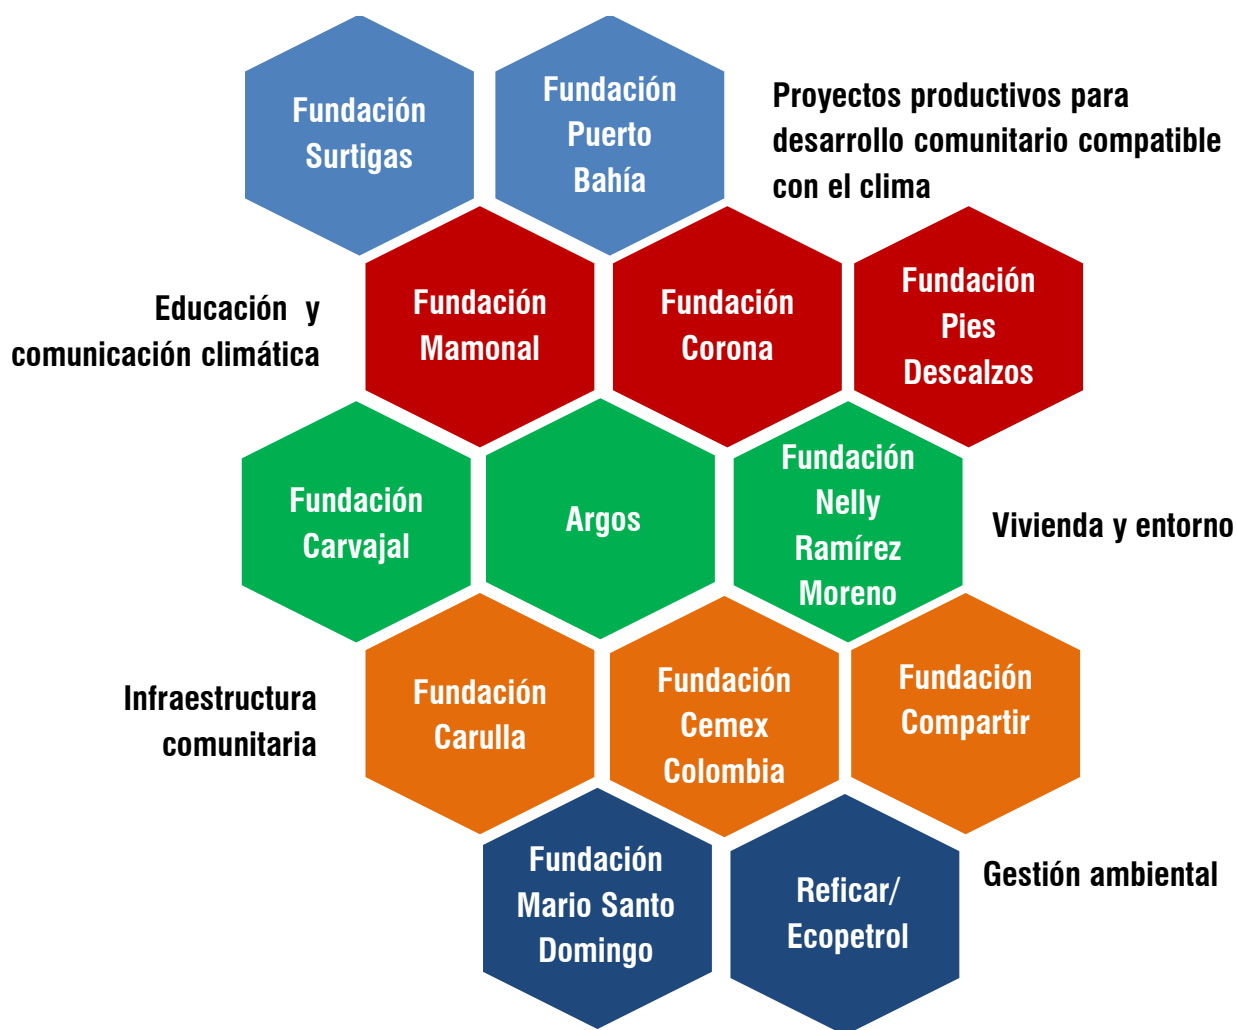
Fundación Surtigas

Fundación Puerto Bahía

Proyectos productivos para desarrollo comunitario compatible con el clima

Educación y comunicación climática

Fundación Mamonal

Fundación Corona

Fundación Pies Descalzos

Fundación Carvajal

Argos

Fundación Nelly Ramírez Moreno

Vivienda y entorno

Infraestructura comunitaria

Fundación Carulla

Fundación Cemex Colombia

Fundación Compartir

Fundación Mario Santo Domingo

Reficar/ Ecopetrol

Gestión ambiental